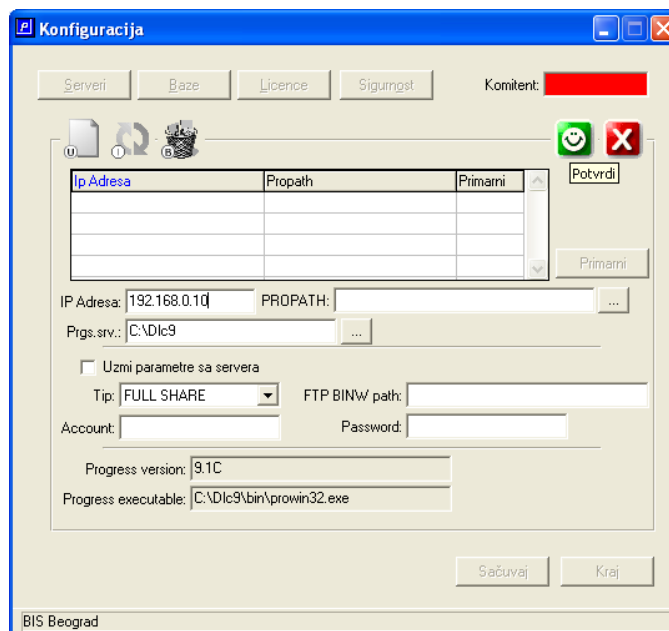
Konfiguracija

Serveri | Baze | Licence | Sigurnost

Komitent:

U I B

Potvrdi

| Ip Adresa | Propath | Primarni |
|---|---|---|
| | | |
| | | |
| | | |
| | | |

Primarni

IP Adresa: 192.168.0.10 PROPATH: ...

Prgs.srv.: C:\Dlc9 ...

Uzmi parametre sa servera

Tip: FULL SHARE FTP BINW path:

Account: Password:

Progress version: 9.1C

Progress executable: C:\Dlc9\bin\prowin32.exe

Sačuvaj Kraj

BIS Beograd